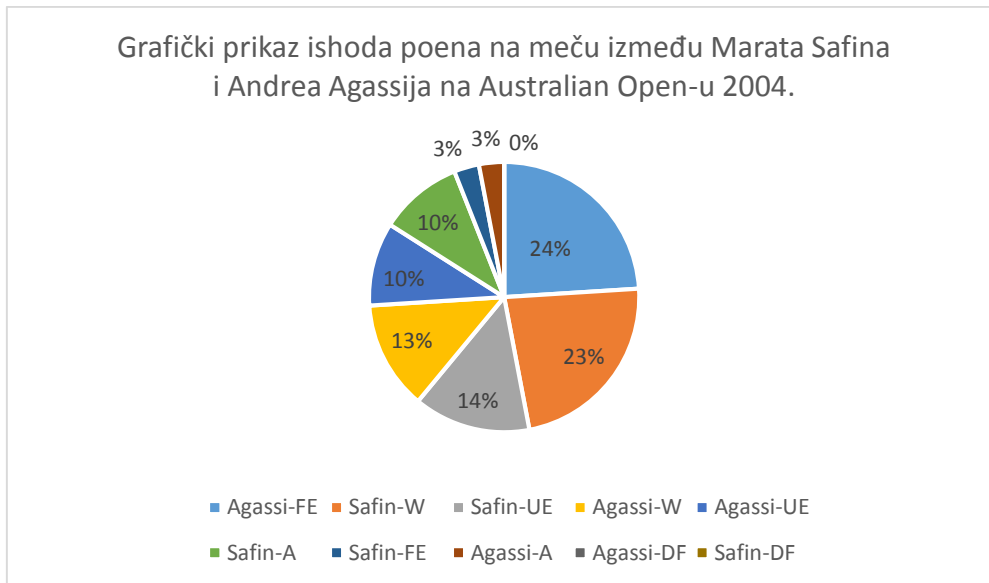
Grafički prikaz ishoda poena na meču između Marata Safina i Andrea Agassija na Australian Open-u 2004.

3% 3% 0%

24%

23%

14%

13%

10%

10%

Agassi-FE Safin-W Safin-UE Agassi-W Agassi-UE

Safin-A Safin-FE Agassi-A Agassi-DF Safin-DF